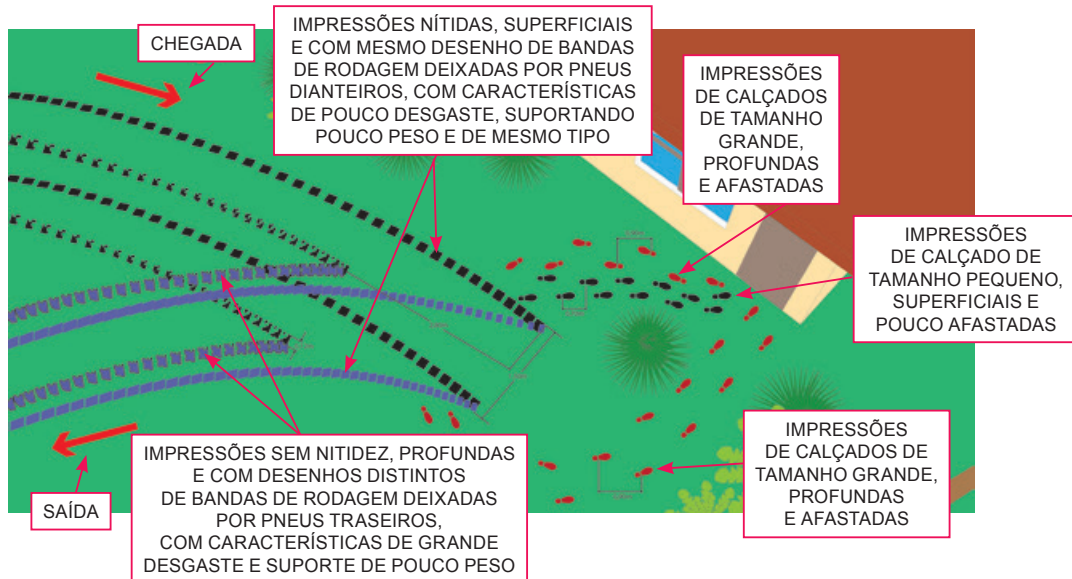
CHEGADA

IMPRESSÕES NÍTIDAS, SUPERFICIAIS E COM MESMO DESENHO DE BANDAS DE RODAGEM DEIXADAS POR PNEUS DIANTEIROS, COM CARACTERÍSTICAS DE POUCO DESGASTE, SUPORTANDO POUCO PESO E DE MESMO TIPO

IMPRESSÕES DE CALÇADOS DE TAMANHO GRANDE, PROFUNDAS E AFASTADAS

IMPRESSÕES DE CALÇADO DE TAMANHO PEQUENO, SUPERFICIAIS E POUCO AFASTADAS

IMPRESSÕES SEM NITIDEZ, PROFUNDAS E COM DESENHOS DISTINTOS DE BANDAS DE RODAGEM DEIXADAS POR PNEUS TRASEIROS, COM CARACTERÍSTICAS DE GRANDE DESGASTE E SUPORTE DE POUCO PESO

IMPRESSÕES DE CALÇADOS DE TAMANHO GRANDE, PROFUNDAS E AFASTADAS

SAÍDA